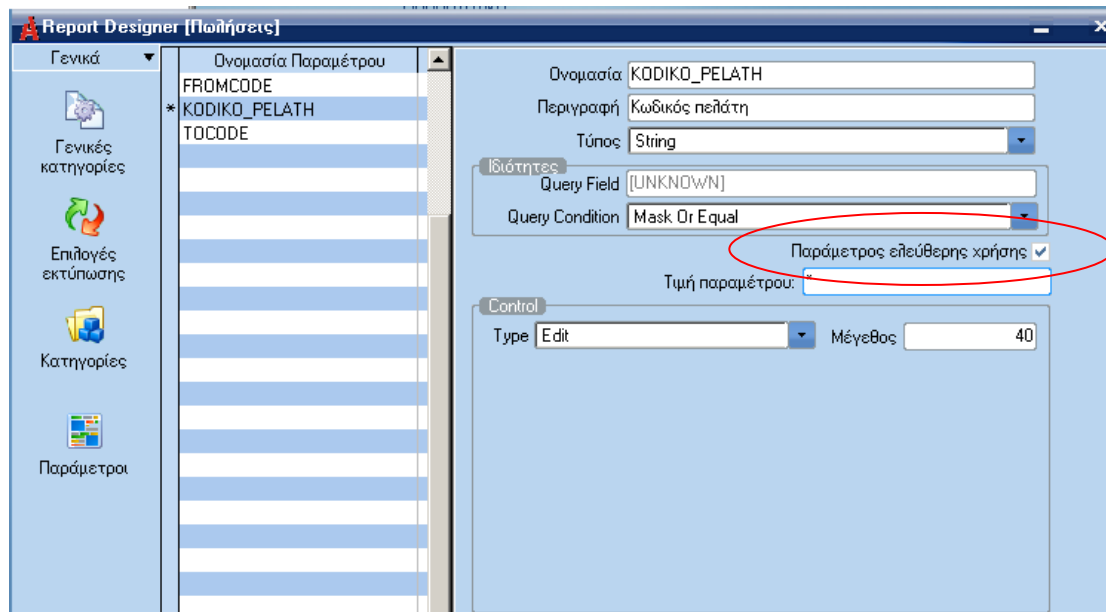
Report Designer [Πωλήσεις]

Γενικά

Γενικές κατηγορίες

Επιλογές εκτύπωσης

Κατηγορίες

Παράμετροι

Ονομασία Παραμέτρου
FROMCODE
* KODIKO_PELATH
TOCODE

Ονομασία KODIKO_PELATH
Περιγραφή Κωδικός πελάτη
Τύπος String

Ιδιότητες
Query Field [UNKNOWN]
Query Condition Mask Or Equal

Παράμετρος ελεύθερης χρήσης ✓
Τιμή παραμέτρου: *

Control
Type Edit
Μέγεθος 40